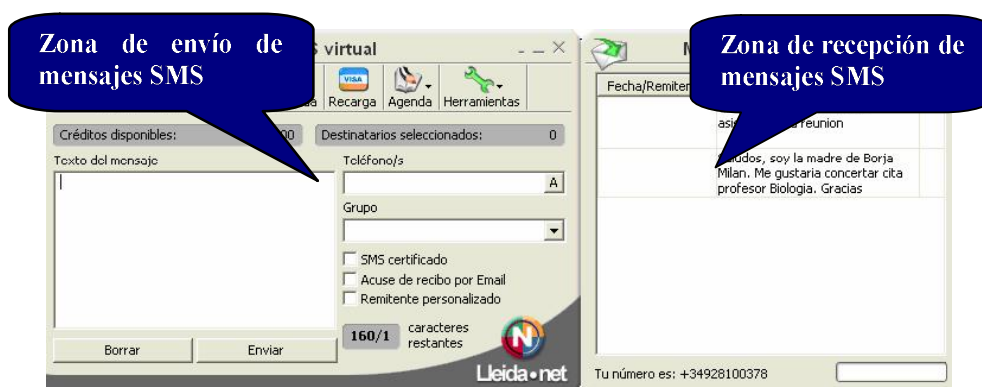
Zona de envío de mensajes SMS

S virtual

VISA

Recarga Agenda Herramientas

Créditos disponibles: 0

Destinatarios seleccionados: 0

Texto del mensaje

Teléfono/s

A

Grupo

SMS certificado

Acuse de recibo por Email

Remitente personalizado

160/1 caracteres restantes

Borrar

Enviar

Lleida.net

Zona de recepción de mensajes SMS

M

Fecha/Remiten

asi reunion

ludos, soy la madre de Borja Milan. Me gustaria concertar cita profesor Biologia. Gracias

Tu número es: +34928100378